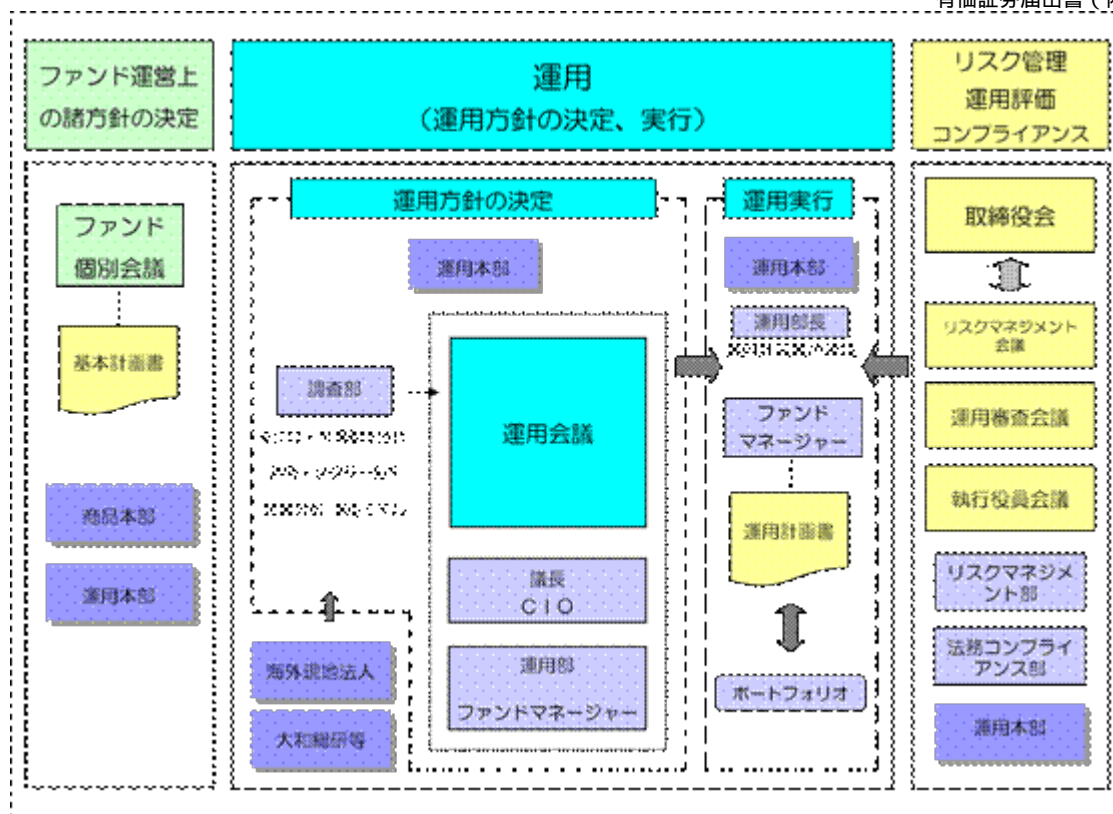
有価証券届出書（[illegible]

ファンド運営上の諸方針の決定

運用
（運用方針の決定、実行）

リスク管理
運用評価
コンプライアンス

ファンド個別会議

基本計画書

商品本部

運用本部

運用方針の決定

運用本部

調査部

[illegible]

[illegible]

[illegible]

運用会議

議長
CIO

運用部
ファンドマネージャー

海外拠点法人

大和総研等

運用実行

運用本部

運用部長

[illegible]

ファンドマネージャー

運用計画書

ポートフォリオ

取締役会

リスクマネジメント会議

運用審査会議

執行役員会議

リスクマネジメント部

法務コンプライアンス部

運用本部